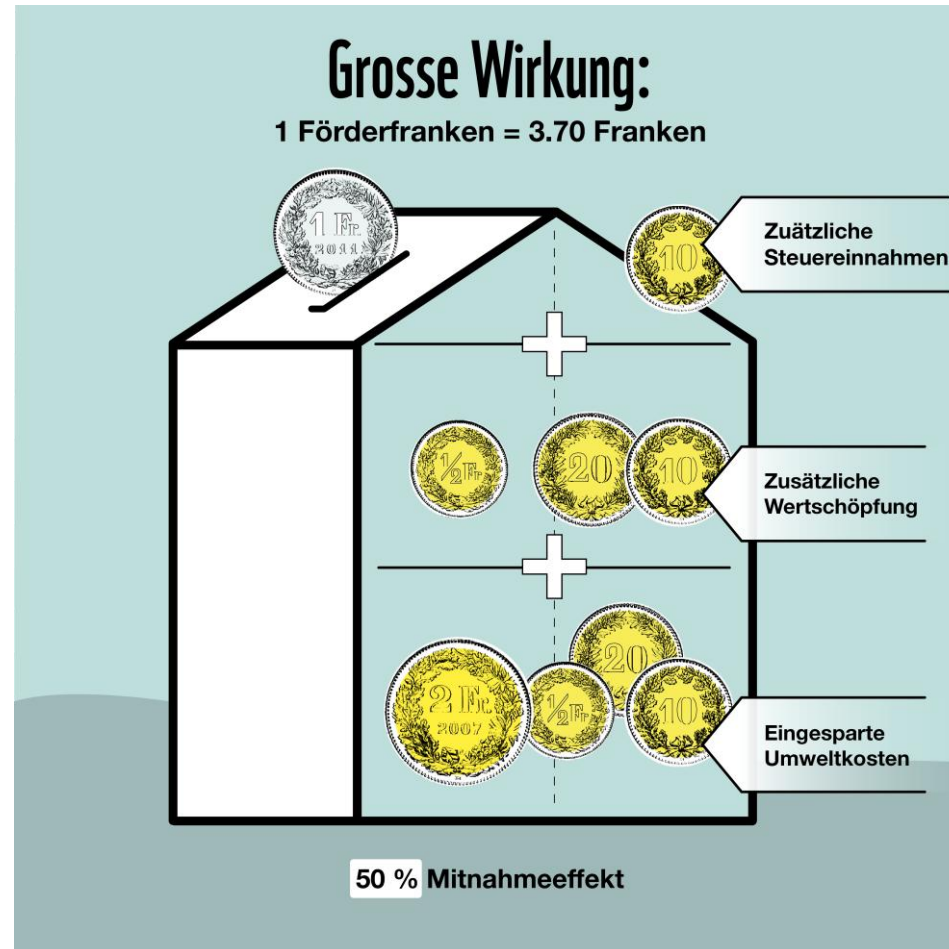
Grosse Wirkung:

1 Förderfranken = 3.70 Franken

1 Fr.
2011

10

Zuätzliche Steuereinnahmen

½ Fr.

20

10

Zusätzliche Wertschöpfung

20

2 Fr.
2007

½ Fr.

10

Eingesparte Umweltkosten

50 % Mitnahmeeffekt